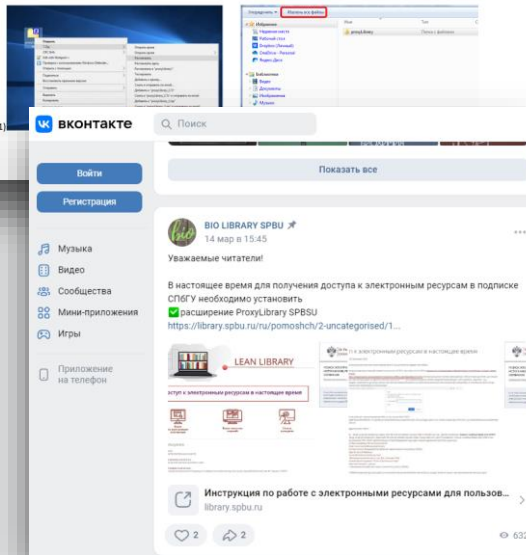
вконтакте

Поиск

Войти

Регистрация

Музыка

Видео

Сообщества

Мини-приложения

Игры

Приложение на телефон

Показать все

BIO LIBRARY SPBU

14 мар в 15:45

Уважаемые читатели!

В настоящее время для получения доступа к электронным ресурсам в подписке СПбГУ необходимо установить

✅расширение ProxyLibrary SPBSU

https://library.spbu.ru/ru/pomoshch/2-uncategorised/1...

LEAN LIBRARY

доступ к электронным ресурсам в настоящее время

к электронным ресурсам в настоящее время

Инструкция по работе с электронными ресурсами для пользов...

library.spbu.ru

2

2

632